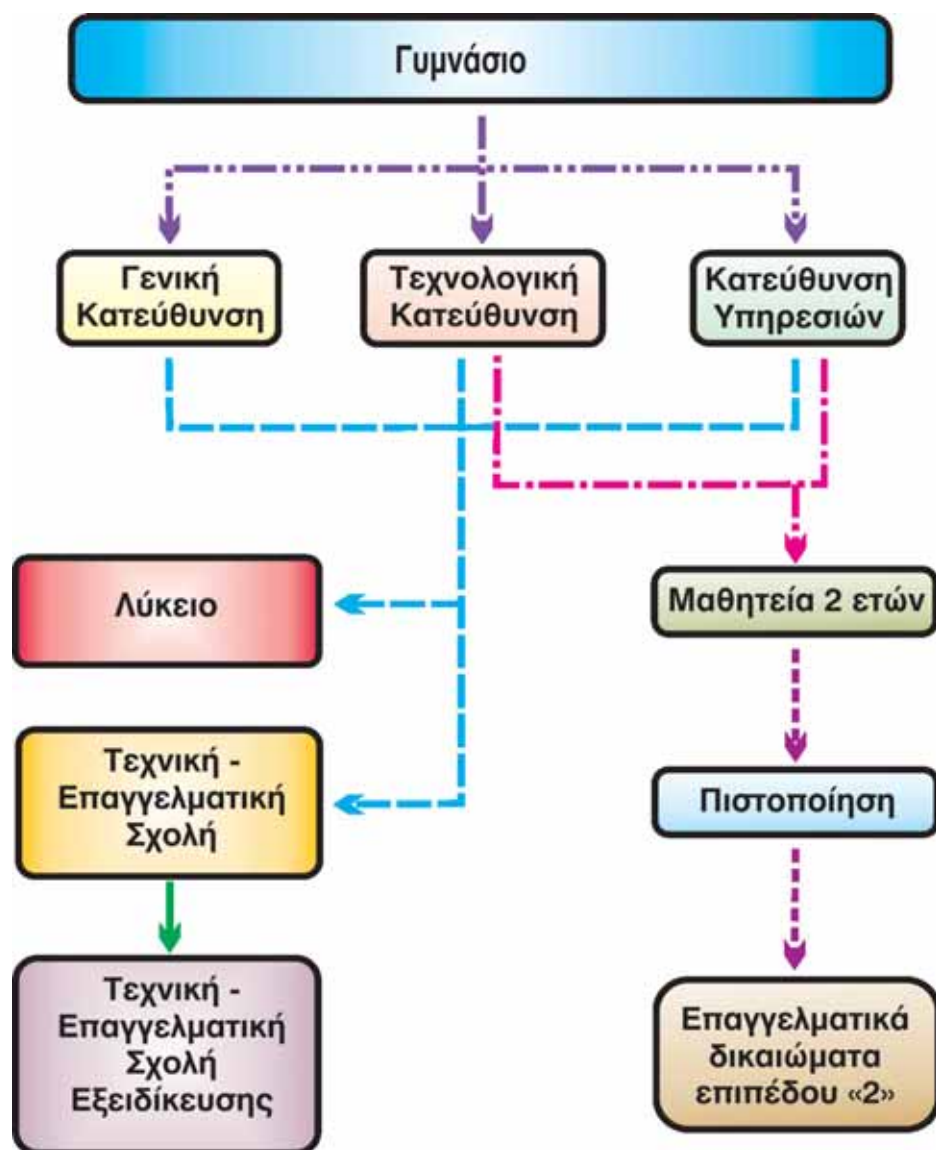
Γυμνάσιο

Γενική Κατεύθυνση

Τεχνολογική Κατεύθυνση

Κατεύθυνση Υπηρεσιών

Λύκειο

Μαθητεία 2 ετών

Τεχνική - Επαγγελματική Σχολή

Πιστοποίηση

Τεχνική - Επαγγελματική Σχολή Εξειδίκευσης

Επαγγελματικά δικαιώματα επιπέδου «2»